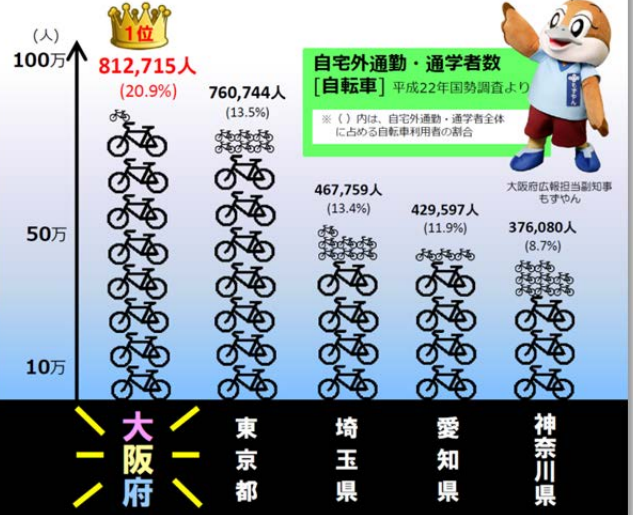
（人）
100万
50万
10万

1位
812,715人
(20.9%)

760,744人
(13.5%)

自宅外通勤・通学者数
[自転車] 平成22年国勢調査より
※（ ）内は、自宅外通勤・通学者全体に占める自転車利用者の割合

467,759人
(13.4%)

429,597人
(11.9%)

376,080人
(8.7%)

大阪府広報担当副知事
もずやん

大阪府
東京都
埼玉県
愛知県
神奈川県